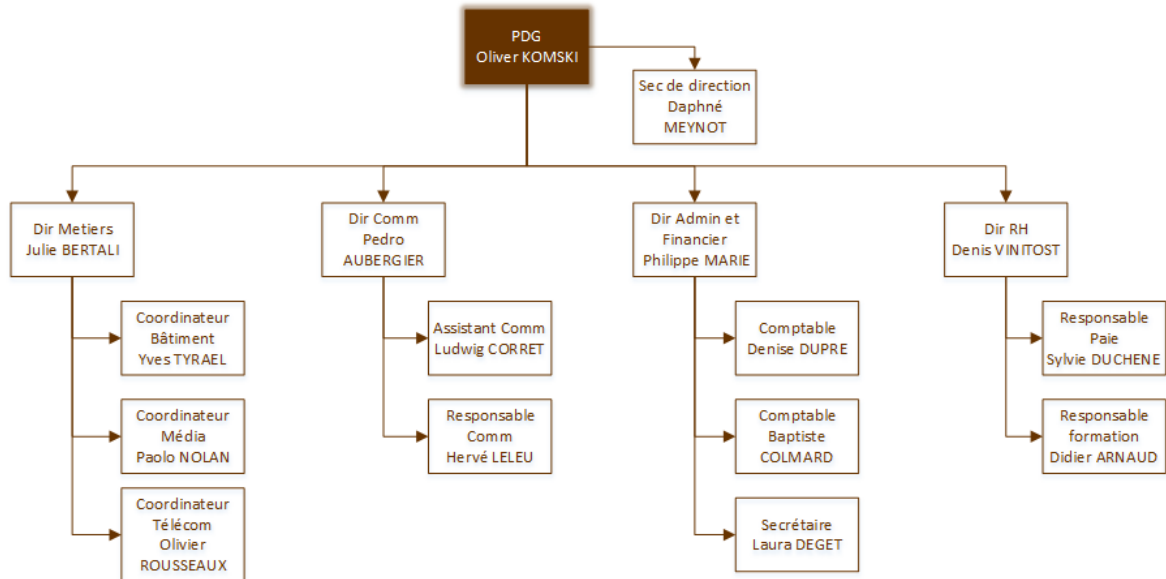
PDG
Oliver KOMSKI

Sec de direction
Daphné
MEYNOT

Dir Metiers
Julie BERTALI

Coordinateur
Bâtiment
Yves TYRAEL

Coordinateur
Média
Paolo NOLAN

Coordinateur
Télécom
Olivier
ROUSSEAUX

Dir Comm
Pedro
AUBERGIER

Assistant Comm
Ludwig CORRET

Responsable
Comm
Hervé LELEU

Dir Admin et
Financier
Philippe MARIE

Comptable
Denise DUPRE

Comptable
Baptiste
COLMARD

Secrétaire
Laura DEGET

Dir RH
Denis VINITOST

Responsable
Paie
Sylvie DUCHENE

Responsable
formation
Didier ARNAUD